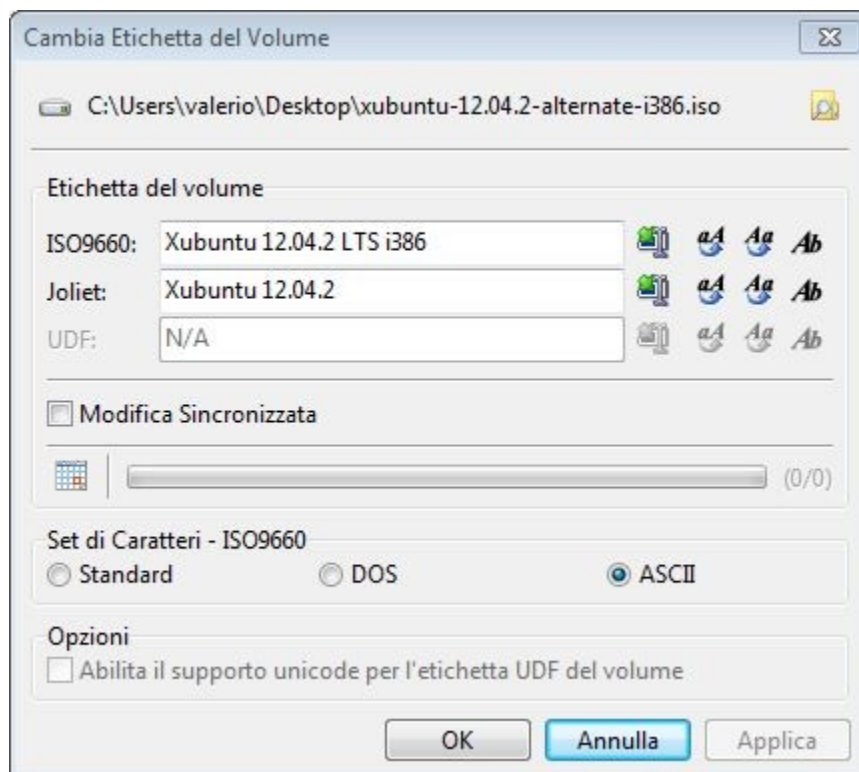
Cambia Etichetta del Volume

C:\Users\valerio\Desktop\xubuntu-12.04.2-alternate-i386.iso

Etichetta del volume

ISO9660: Xubuntu 12.04.2 LTS i386 aA Aa Ab

Joliet: Xubuntu 12.04.2 aA Aa Ab

UDF: N/A aA Aa Ab

Modifica Sincronizzata

(0/0)

Set di Caratteri - ISO9660

Standard DOS ASCII

Opzioni

Abilita il supporto unicode per l'etichetta UDF del volume

OK Annulla Applica